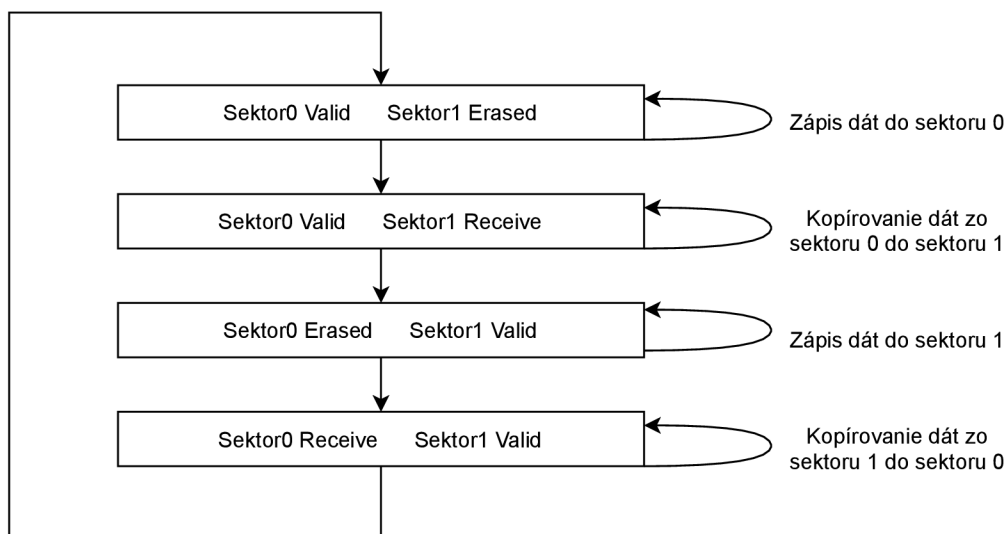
Sektor0 Valid Sektor1 Erased

Zápis dát do sektoru 0

Sektor0 Valid Sektor1 Receive

Kopírovanie dát zo sektoru 0 do sektoru 1

Sektor0 Erased Sektor1 Valid

Zápis dát do sektoru 1

Sektor0 Receive Sektor1 Valid

Kopírovanie dát zo sektoru 1 do sektoru 0